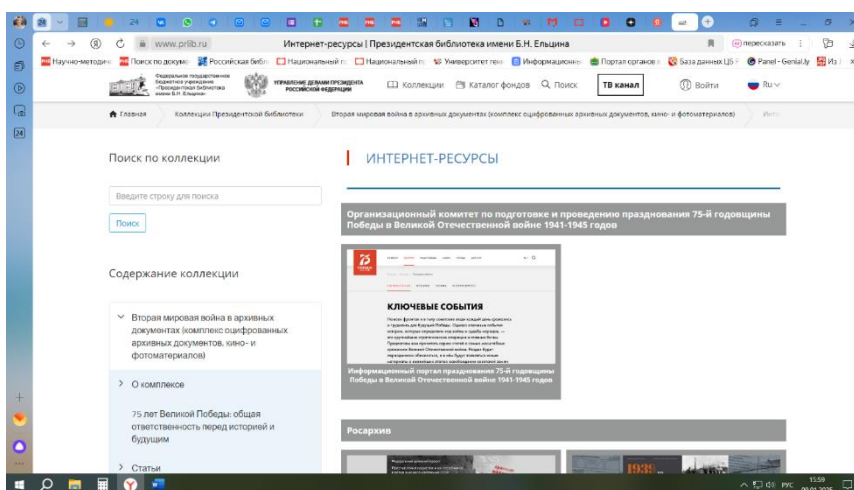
www.prlib.ru Интернет-ресурсы | Президентская библиотека имени Б.Н. Ельцина

пересказать

Научно-методич Поиск по докуме Российская библ Национальный п Национальный п Университет ген Информационн Портал органов Базa данных ЦБ Panel - Genial.ly Из

Федеральное государственное бюджетное учреждение «Президентская библиотека имени Б.Н. Ельцина»

УПРАВЛЕНИЕ ДЕЛАМИ ПРЕЗИДЕНТА РОССИЙСКОЙ ФЕДЕРАЦИИ

Коллекции Каталог фондов Поиск ТВ канал Войти Ru

Главная Коллекции Президентской библиотеки Вторая мировая война в архивных документах (комплекс оцифрованных архивных документов, кино- и фотоматериалов) Инте

Поиск по коллекции

Введите строку для поиска

Поиск

Содержание коллекции

Вторая мировая война в архивных документах (комплекс оцифрованных архивных документов, кино- и фотоматериалов)

О комплексе

75 лет Великой Победы: общая ответственность перед историей и будущим

Статьи

ИНТЕРНЕТ-РЕСУРСЫ

Организационный комитет по подготовке и проведению празднования 75-й годовщины Победы в Великой Отечественной войне 1941-1945 годов

75

КЛЮЧЕВЫЕ СОБЫТИЯ

Информационный портал празднования 75-й годовщины Победы в Великой Отечественной войне 1941-1945 годов

Росархив

1939

РУС 15:59